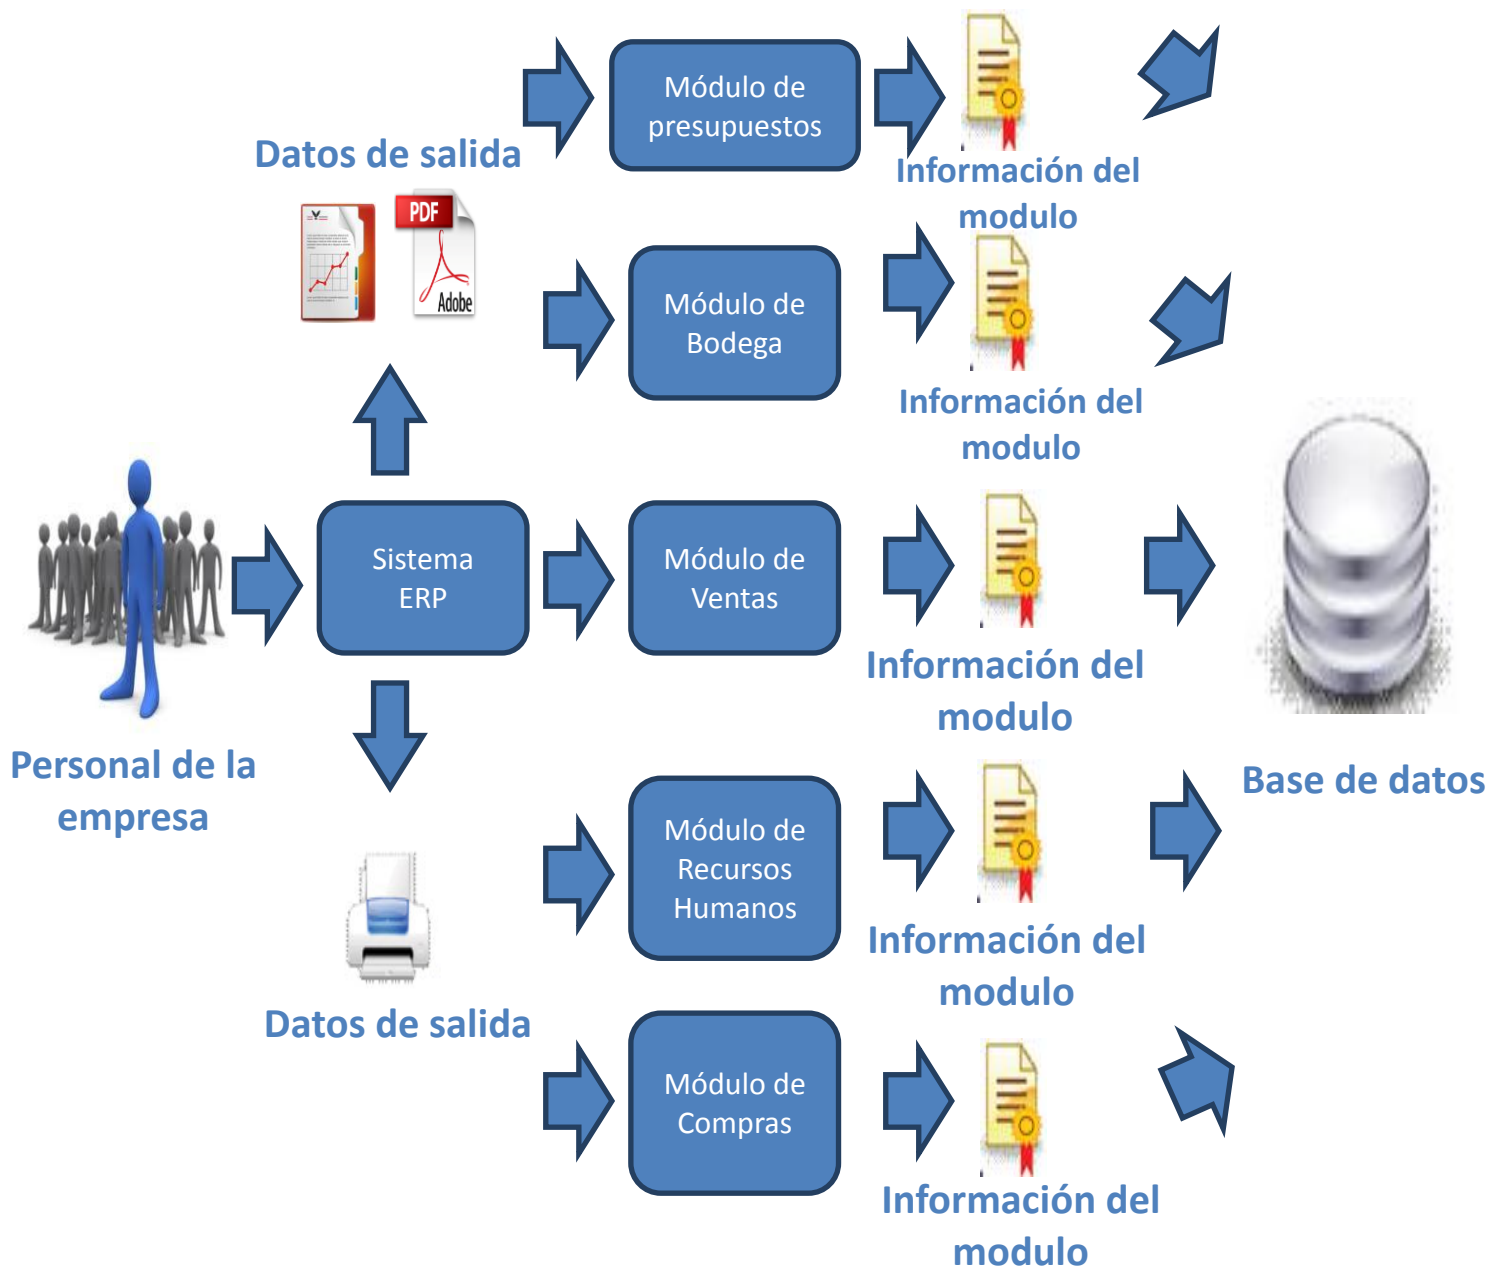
Datos de salida

PDF

Adobe

Módulo de presupuestos

Información del modulo

Módulo de Bodega

Información del modulo

Personal de la empresa

Sistema ERP

Módulo de Ventas

Información del modulo

Base de datos

Módulo de Recursos Humanos

Información del modulo

Datos de salida

Módulo de Compras

Información del modulo